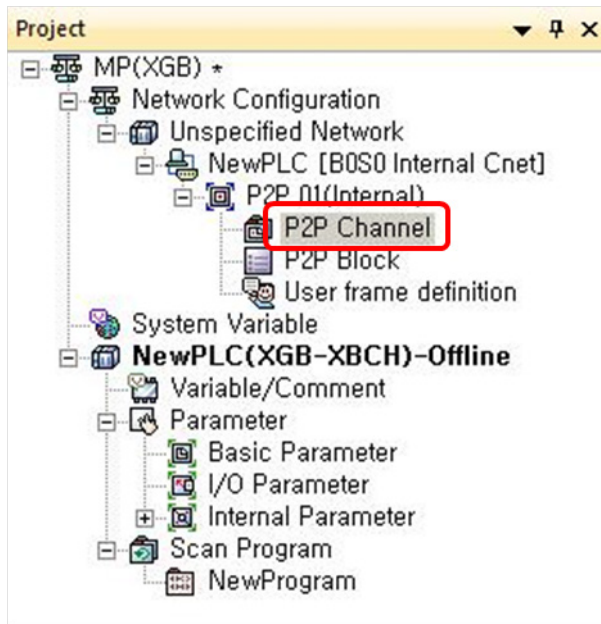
Project ▾ ᵖ ×

MP(XGB) *
Network Configuration
Unspecified Network
NewPLC [B0S0 Internal Cnet]
P2P 01(Internal)
P2P Channel
P2P Block
User frame definition
System Variable
NewPLC(XGB-XBCH)-Offline
Variable/Comment
Parameter
Basic Parameter
I/O Parameter
Internal Parameter
Scan Program
NewProgram